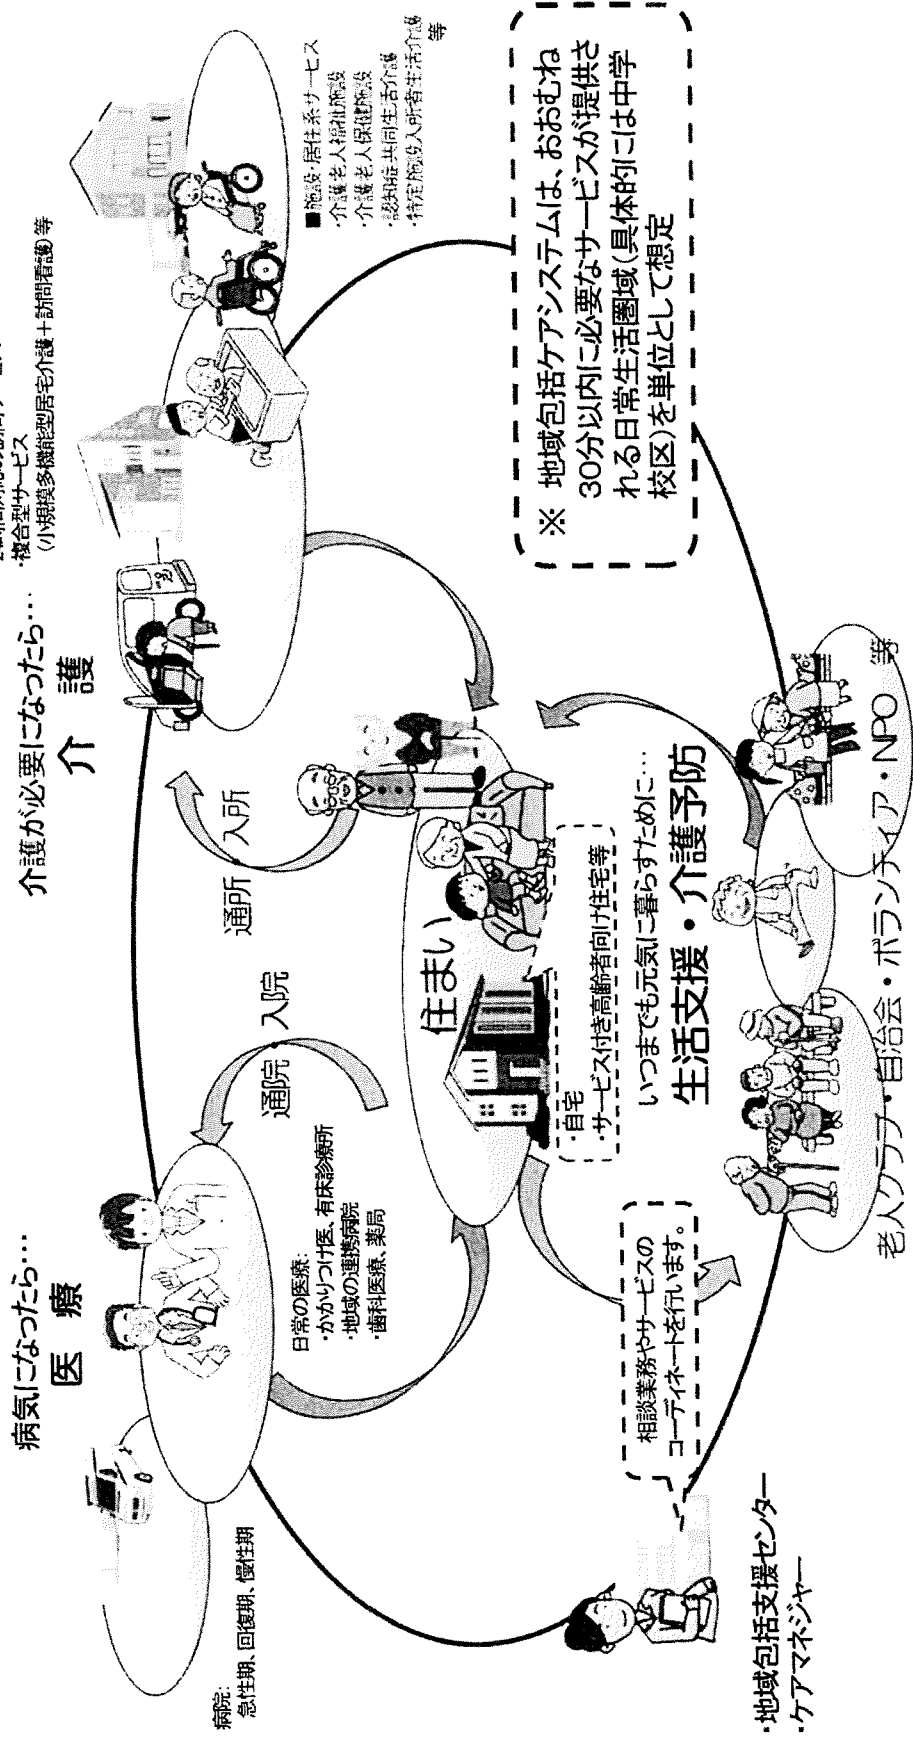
病気になったら…
医療

病院:
急性期、回復期、慢性期

日常の医療:
・かかりつけ医、有床診療所
・地域の連携病院
・歯科医療、薬局

通院・入院

介護が必要になったら…
介護

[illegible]
・複合型サービス
（小規模多機能型居宅介護＋訪問看護）等

■施設・居住系サービス
・介護老人福祉施設
・介護老人保健施設
・認知症共同生活介護
・特定施設入所者生活介護
等

通所・入所

住まい

・自宅
・サービス付き高齢者向け住宅等

いつまでも元気に暮らすために…
生活支援・介護予防

老人クラブ・自治会・ボランティア・NPO 等

相談業務やサービスのコーディネートを行います。

・地域包括支援センター
・ケアマネジャー

※ 地域包括ケアシステムは、おおむね30分以内に必要なサービスが提供される日常生活圏域（具体的には中学校区）を単位として想定